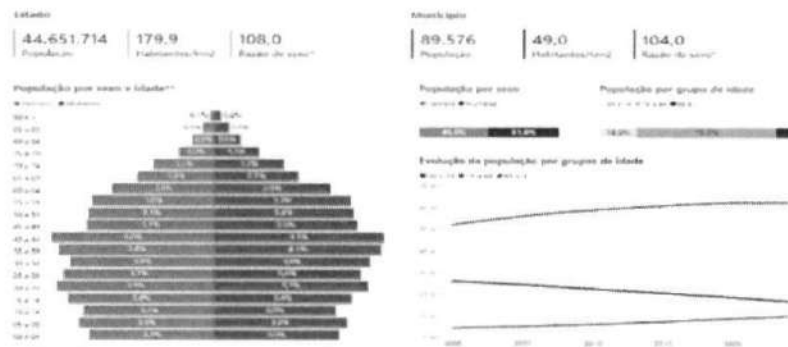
Estado

44.651.714 População
179,9 Habitantes/km2
108,0 Razão de sexo*

Município

89.576 População
49,0 Habitantes/km2
104,0 Razão de sexo*

População por sexo e idade**

População por sexo

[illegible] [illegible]

População por grupos de idade

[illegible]

Evolução da população por grupos de idade

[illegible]